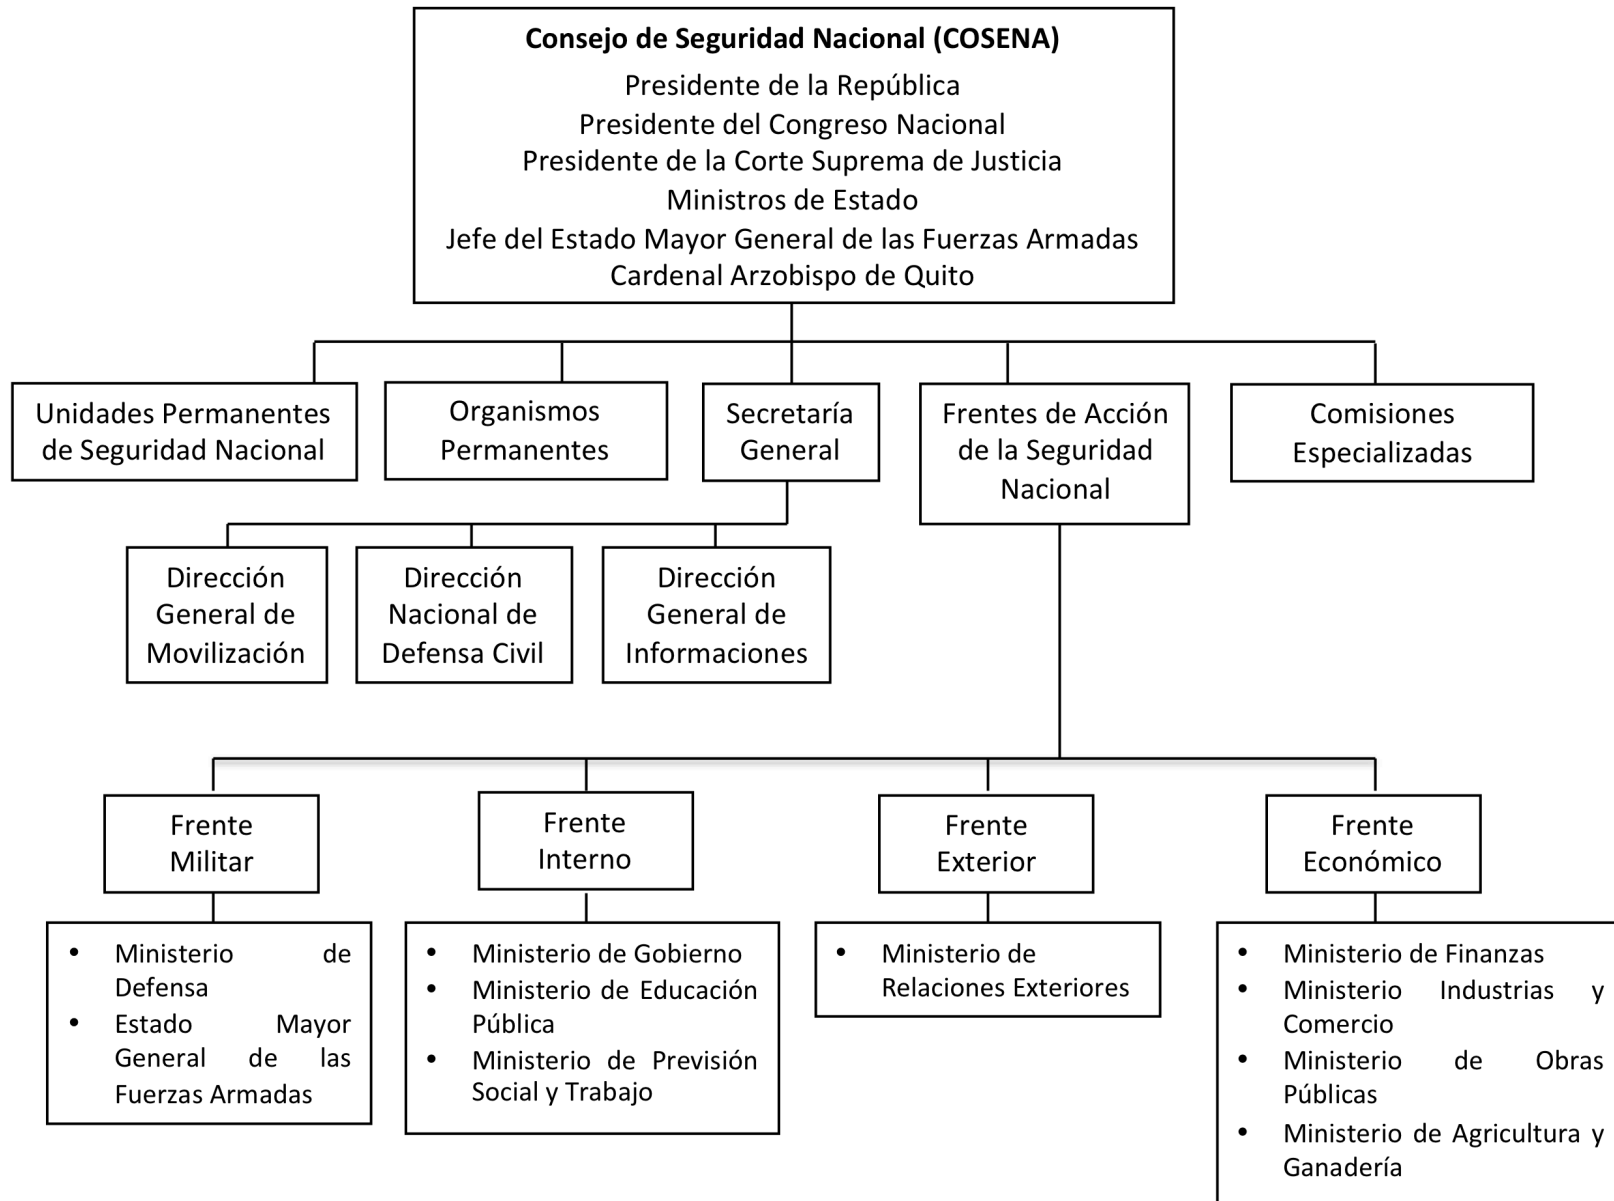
**Consejo de Seguridad Nacional (COSENA)**
Presidente de la República
Presidente del Congreso Nacional
Presidente de la Corte Suprema de Justicia
Ministros de Estado
Jefe del Estado Mayor General de las Fuerzas Armadas
Cardenal Arzobispo de Quito

Unidades Permanentes de Seguridad Nacional

Organismos Permanentes

Secretaría General

Frentes de Acción de la Seguridad Nacional

Comisiones Especializadas

Dirección General de Movilización

Dirección Nacional de Defensa Civil

Dirección General de Informaciones

Frente Militar
- Ministerio de Defensa
- Estado Mayor General de las Fuerzas Armadas

Frente Interno
- Ministerio de Gobierno
- Ministerio de Educación Pública
- Ministerio de Previsión Social y Trabajo

Frente Exterior
- Ministerio de Relaciones Exteriores

Frente Económico
- Ministerio de Finanzas
- Ministerio Industrias y Comercio
- Ministerio de Obras Públicas
- Ministerio de Agricultura y Ganadería